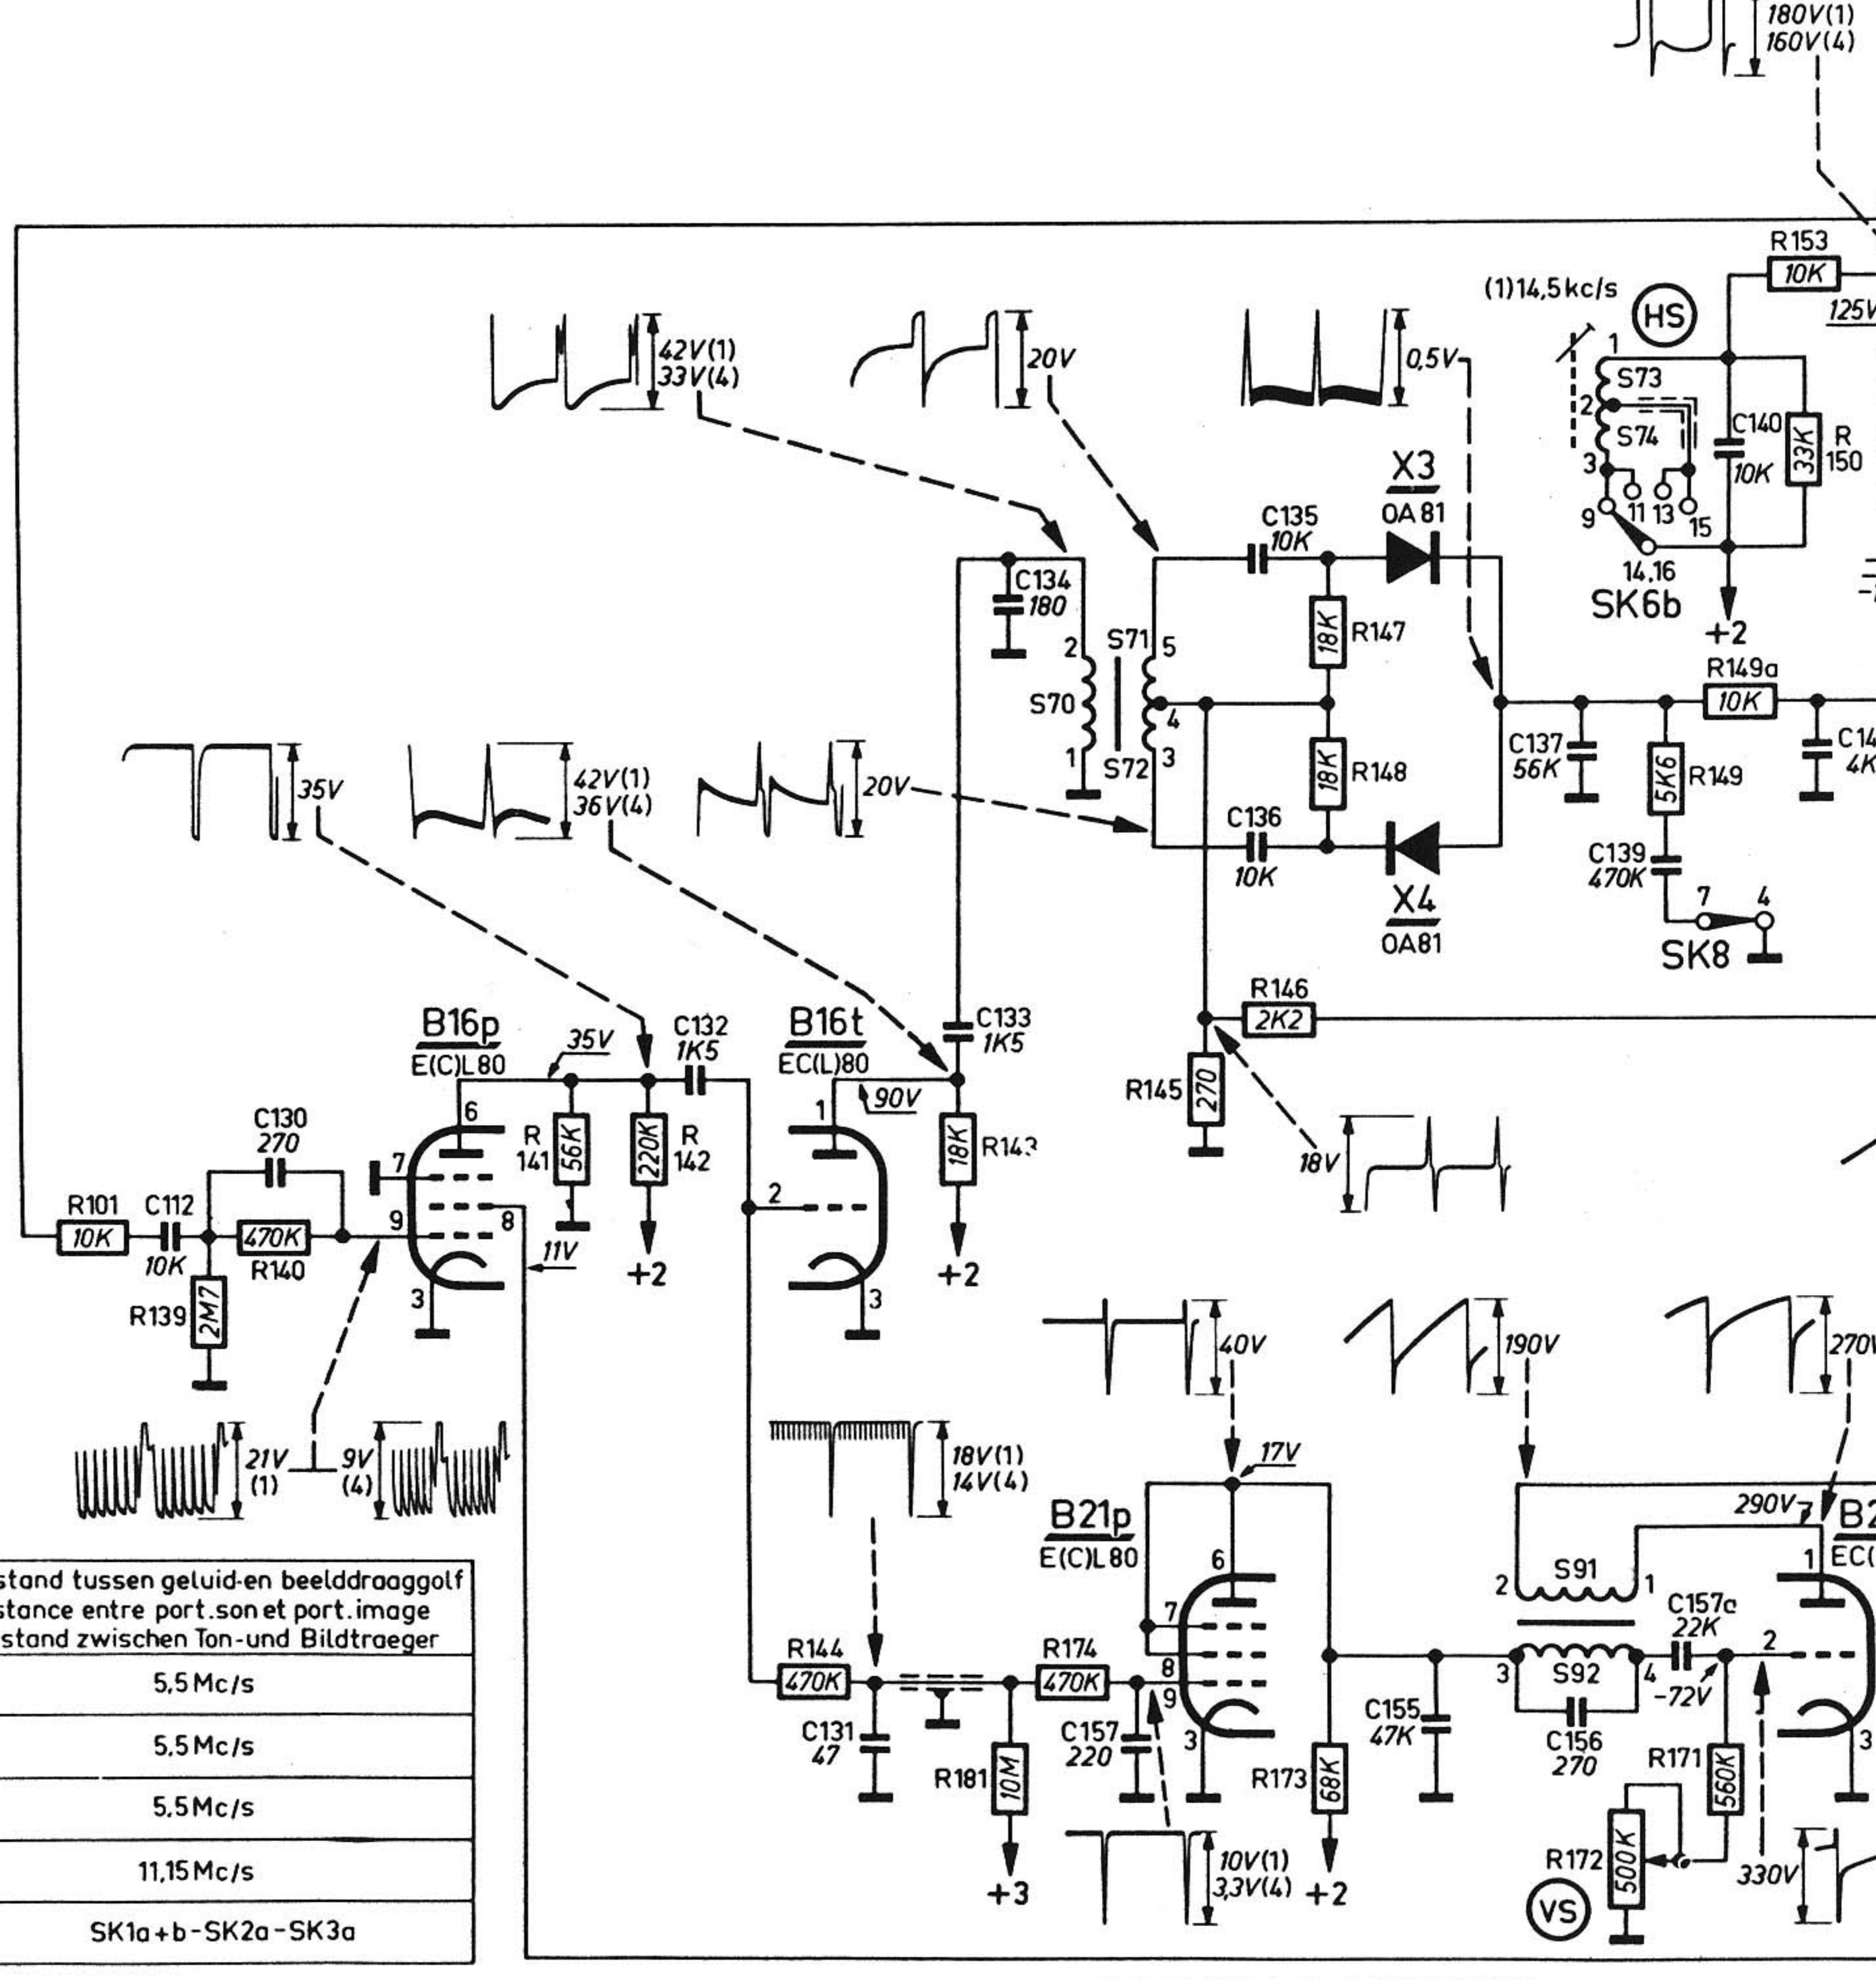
180V(1)
160V(4)

R153
10K
125V
(1)14,5kc/s
HS
42V(1)
33V(4)
20V
0,5V
1
S73
2
S74
C140
10K
33K
R
150
3
X3
OA81
9
11 13 15
C135
10K
14,16
SK6b
C134
180
+2
2
S71
5
R147
18K
R149a
10K
S70
4
1
S72
3
18K
R148
C137
56K
5K6
R149
C14
4K
35V
42V(1)
36V(4)
20V
C136
10K
C139
470K
X4
OA81
7
4
SK8
R146
2K2
B16p
E(C)L80
35V
C132
1K5
B16t
EC(L)80
C133
1K5
R145
270
90V
C130
270
6
R
141
56K
220K
R
142
1
18K
R143
18V
7
2
R101
10K
C112
10K
470K
R140
9
8
11V
+2
+2
R139
2M7
3
3
40V
190V
270V
21V
(1)
9V
(4)
18V(1)
14V(4)
17V
290V
B21p
E(C)L80
6
B2
EC(
stand tussen geluid-en beelddraaggolf
stance entre port.son et port.image
stand zwischen Ton-und Bildtraeger
2
S91
1
1
7
C157a
22K
R144
470K
R174
470K
8
3
S92
4
2
9
-72V
5,5Mc/s
C131
47
C157
220
3
C155
47K
C156
270
3
R181
10M
R173
68K
R171
560K
5,5Mc/s
5,5Mc/s
R172
500K
11,15Mc/s
+3
10V(1)
3,3V(4)
+2
330V
VS
SK1a+b-SK2a-SK3a